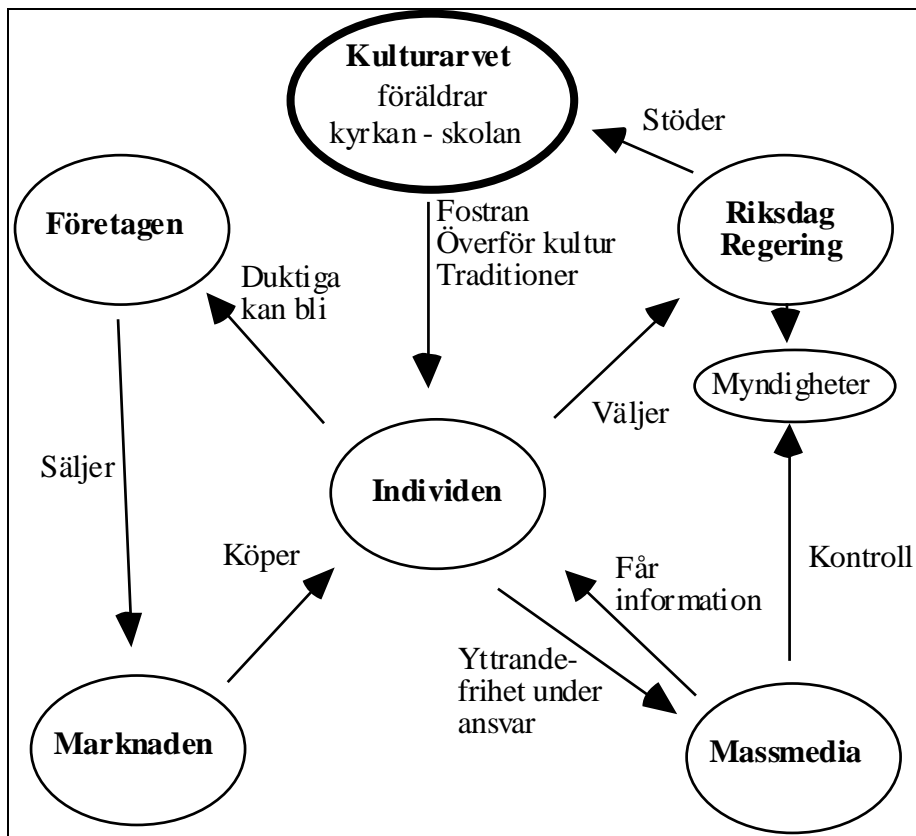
Kulturarvet
föräldrar
kyrkan - skolan

Stöder

Företagen

Fostran
Överför kultur
Traditioner

Riksdag
Regering

Duktiga
kan bli

Myndigheter

Väljer

Säljer

Individen

Köper

Får
information

Kontroll

Yttrandefrihet under ansvar

Marknaden

Massmedia